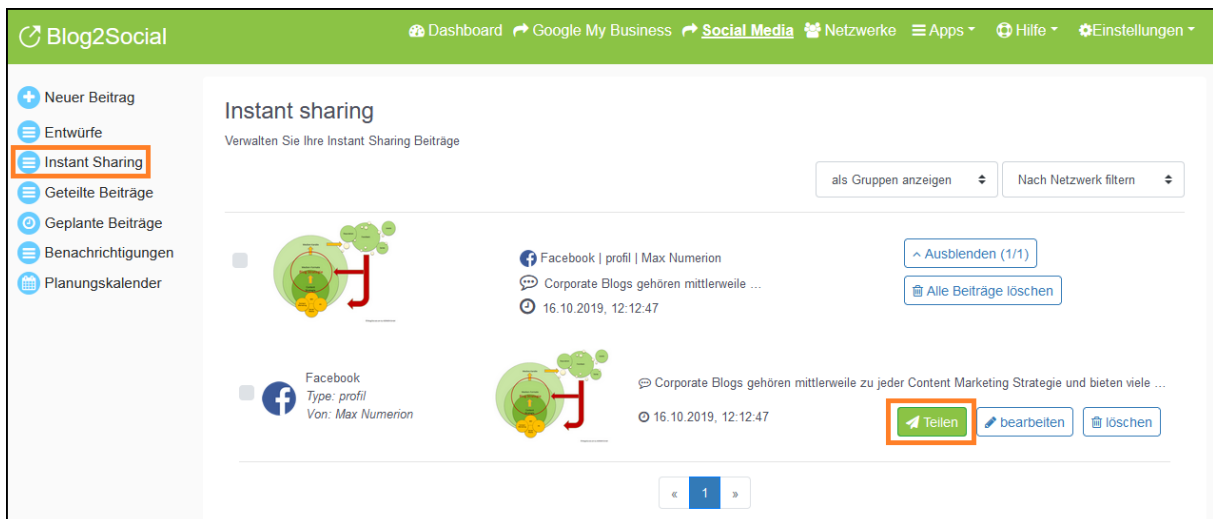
Blog2Social

Dashboard Google My Business Social Media Netzwerke Apps Hilfe Einstellungen

Neuer Beitrag
Entwürfe
Instant Sharing
Geteilte Beiträge
Geplante Beiträge
Benachrichtigungen
Planungskalender

Instant sharing

Verwalten Sie Ihre Instant Sharing Beiträge

als Gruppen anzeigen
Nach Netzwerk filtern

Facebook | profil | Max Numerion
Corporate Blogs gehören mittlerweile ...
16.10.2019, 12:12:47

Ausblenden (1/1)
Alle Beiträge löschen

Facebook
Type: profil
Von: Max Numerion

Corporate Blogs gehören mittlerweile zu jeder Content Marketing Strategie und bieten viele ...
16.10.2019, 12:12:47

Teilen
bearbeiten
löschen

« 1 »